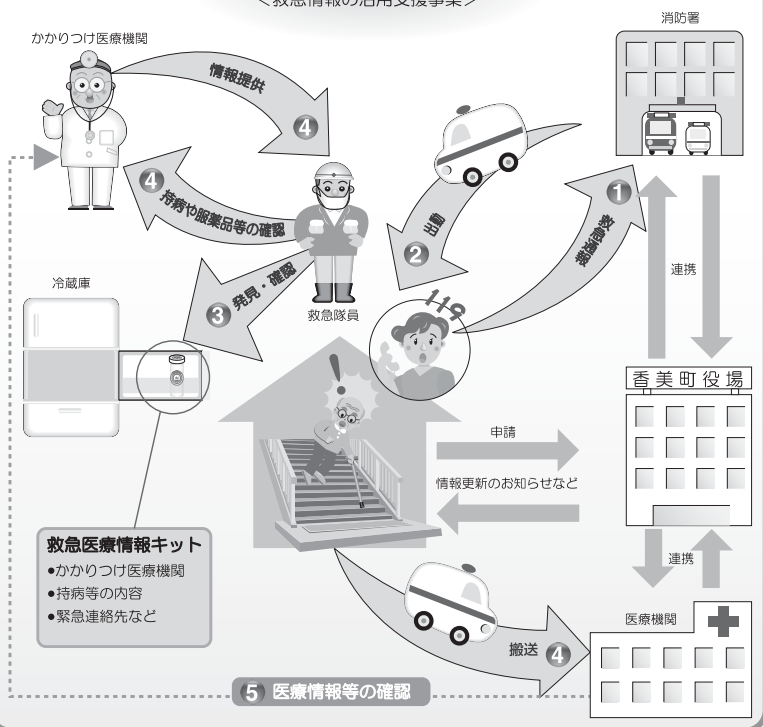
＜救急情報の活用支援事業＞

かかりつけ医療機関

情報提供 ④

④ 持病や服薬品等の確認

消防署

② 出動

① 救急通報

連携

119

③ 発見・確認

救急隊員

冷蔵庫

香美町役場

申請

情報更新のお知らせなど

連携

救急医療情報キット
●かかりつけ医療機関
●持病等の内容
●緊急連絡先など

医療機関

搬送 ④

⑤ 医療情報等の確認